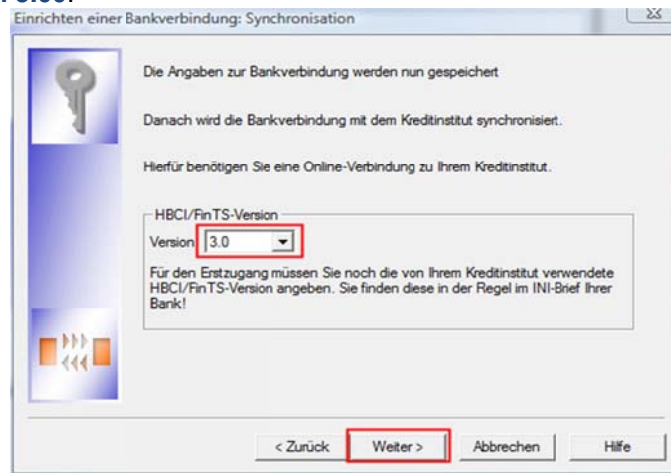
Einrichten einer Bankverbindung: Synchronisation

Die Angaben zur Bankverbindung werden nun gespeichert

Danach wird die Bankverbindung mit dem Kreditinstitut synchronisiert.

Hierfür benötigen Sie eine Online-Verbindung zu Ihrem Kreditinstitut.

HBCI/FinTS-Version

Version 3.0

Für den Erstzugang müssen Sie noch die von Ihrem Kreditinstitut verwendete HBCI/FinTS-Version angeben. Sie finden diese in der Regel im INI-Brief Ihrer Bank!

< Zurück | Weiter > | Abbrechen | Hilfe